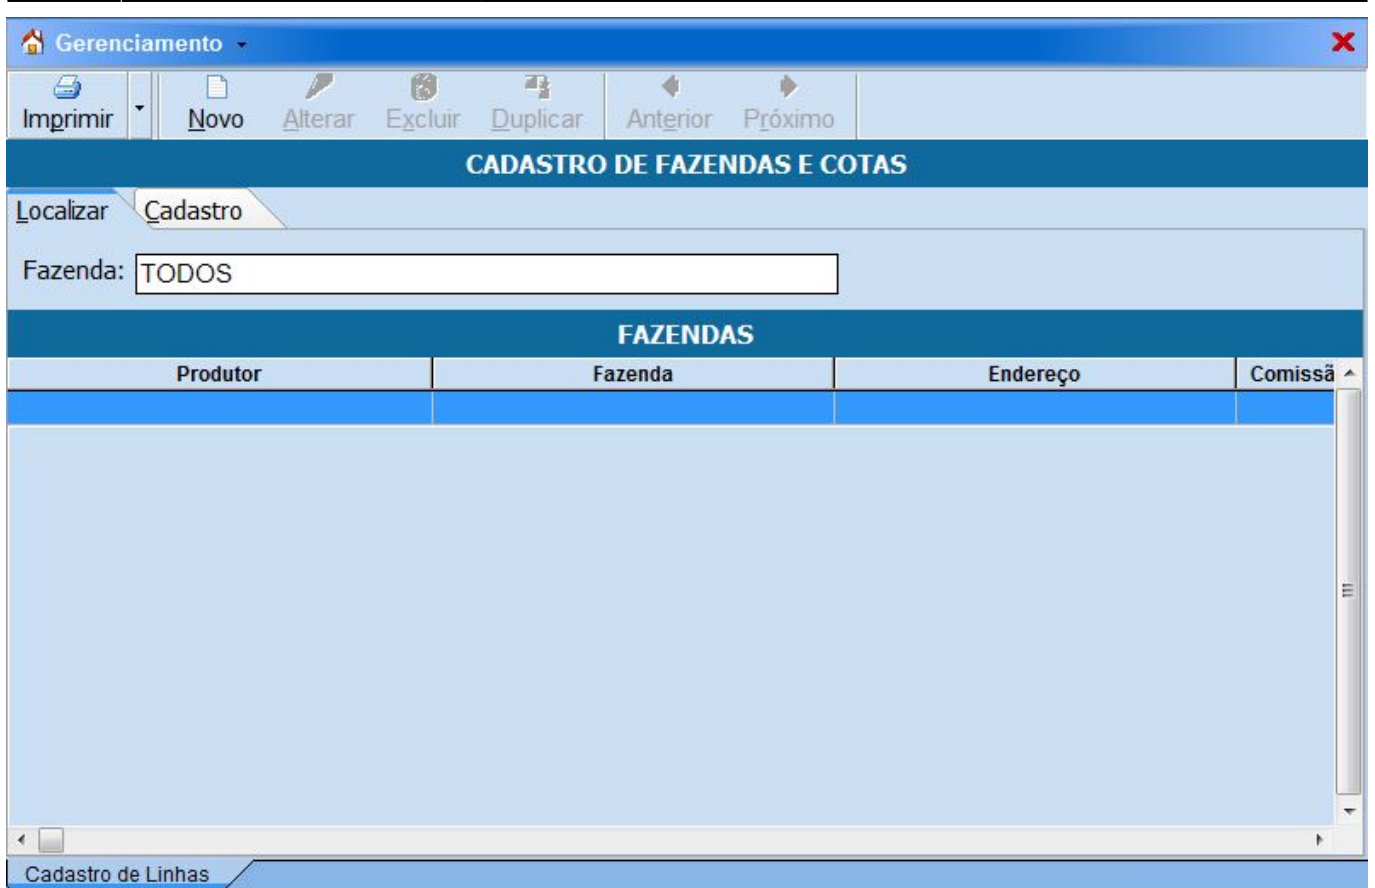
Gerenciamento

Imprimir
Novo
Alterar
Excluir
Duplicar
Anterior
Próximo

CADASTRO DE FAZENDAS E COTAS

Localizar
Cadastro

Fazenda: TODOS

FAZENDAS

| Produtor | Fazenda | Endereço | Comissã |
|---|---|---|---|
| | | | |

Cadastro de Linhas